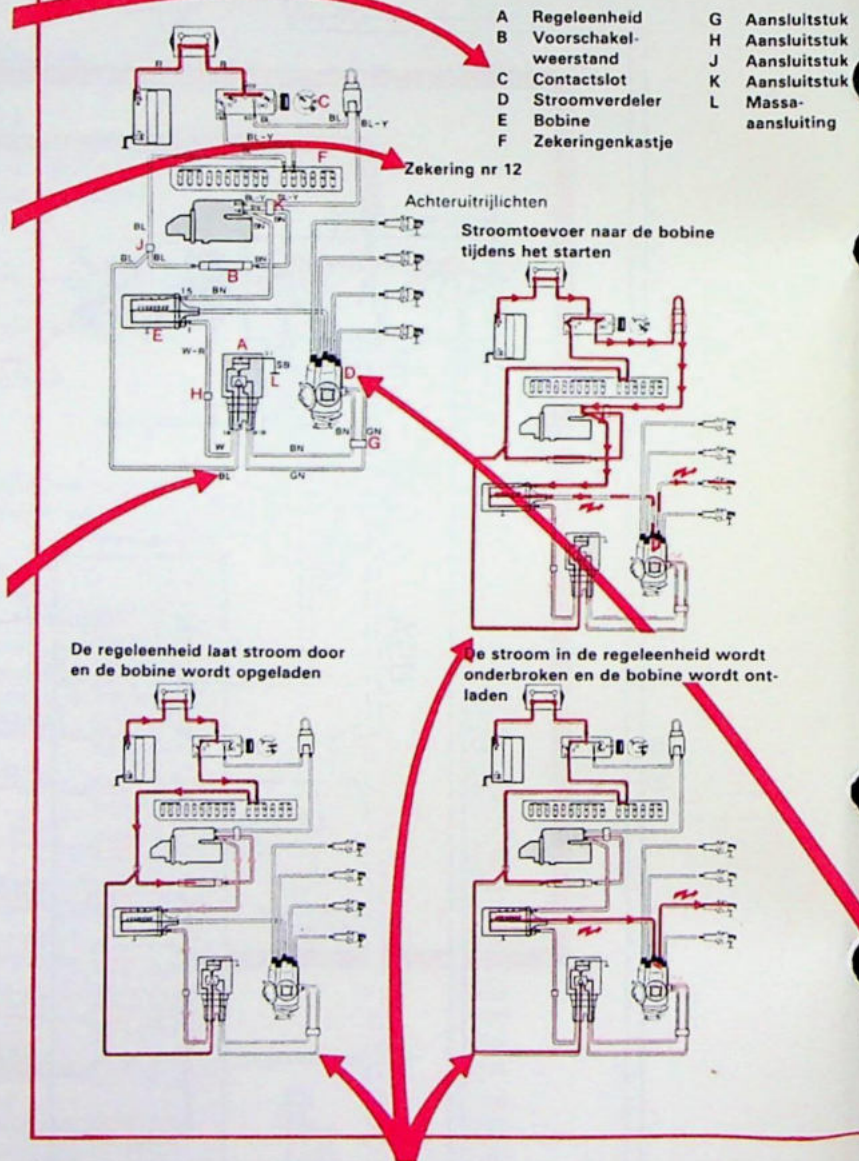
A Regeleenheid
B Voorschakelweerstand
C Contactslot
D Stroomverdeler
E Bobine
F Zekeringenkastje

G Aansluitstuk
H Aansluitstuk
J Aansluitstuk
K Aansluitstuk
L Massa-aansluiting

Zekering nr 12

Achteruitrijlichten

Stroomtoevoer naar de bobine tijdens het starten

BL
BL-Y
BL-Y
F
K
BL
J
BL
B
BN
15
BN
E
W-R
A
SB
L
H
D
W
BN
BN
GN
G
BL
GN

De regeleenheid laat stroom door en de bobine wordt opgeladen

De stroom in de regeleenheid wordt onderbroken en de bobine wordt ontladen